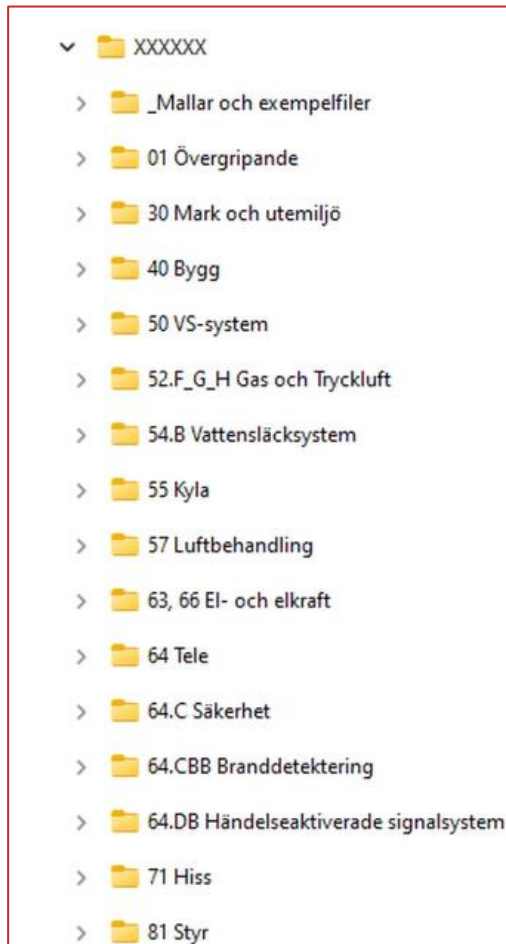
XXXXXX

_Mallar och exempelfiler

01 Övergripande

30 Mark och utemiljö

40 Bygg

50 VS-system

52.F_G_H Gas och Tryckluft

54.B Vattensläcksystem

55 Kyla

57 Luftbehandling

63, 66 El- och elkraft

64 Tele

64.C Säkerhet

64.CBB Branddetektering

64.DB Händelseaktiverade signalsystem

71 Hiss

81 Styr